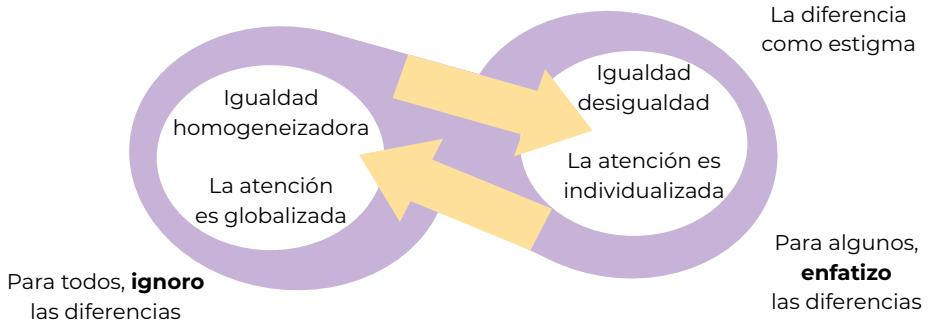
La diferencia como estigma

Igualdad homogeneizadora

La atención es globalizada

Igualdad desigualdad

La atención es individualizada

Para todos, **ignoro** las diferencias

Para algunos, **enfatizo** las diferencias